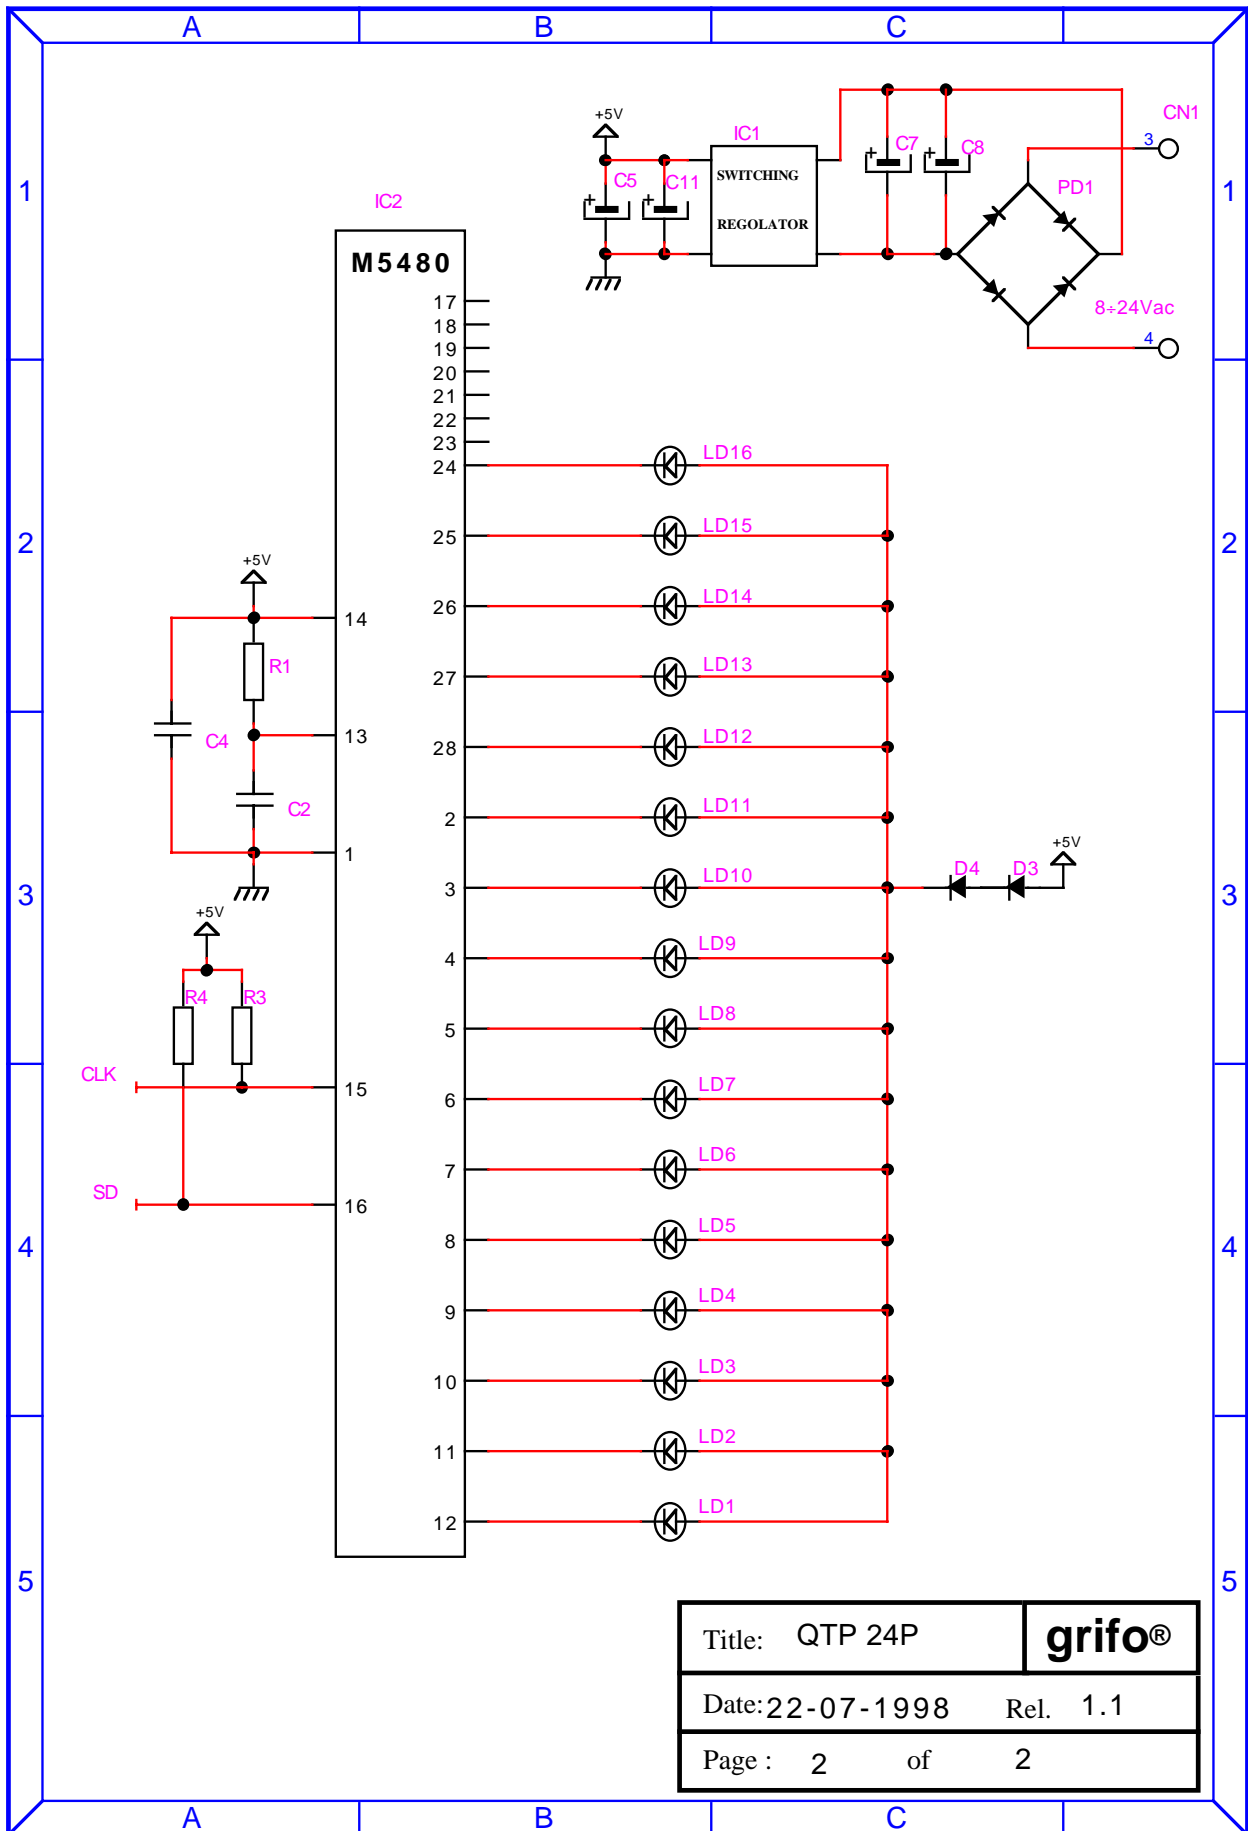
A B C

1 2 3 4 5

+5V
IC1
SWITCHING
REGOLATOR
C5 C11 C7 C8
CN1
3
PD1
8÷24Vac
4

IC2
M5480
17
18
19
20
21
22
23
24
25
26
27
28
2
3
4
5
6
7
8
9
10
11
12

LD16
LD15
LD14
LD13
LD12
LD11
LD10
LD9
LD8
LD7
LD6
LD5
LD4
LD3
LD2
LD1

+5V
14
R1
C4
13
C2
1

D4 D3 +5V

+5V
R4 R3
CLK
15
SD
16

Title: QTP 24P
grifo®
Date: 22-07-1998 Rel. 1.1
Page : 2 of 2

A B C